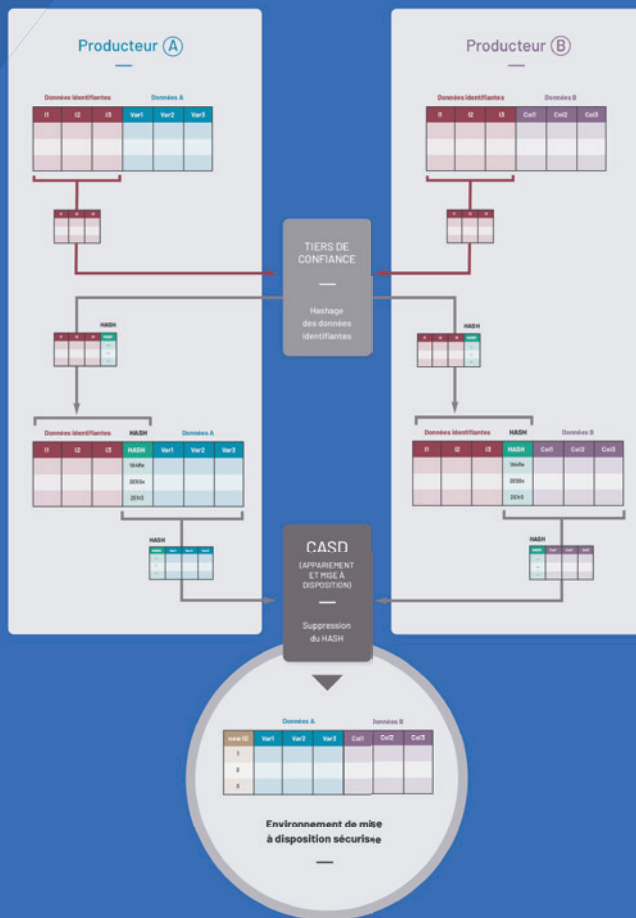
Producteur (A)

Données identifiantes Données A

| I1 | I2 | I3 | Var1 | Var2 | Var3 |
|---|---|---|---|---|---|
| | | | | | |
| | | | | | |
| | | | | | |

Producteur (B)

Données identifiantes Données B

| I1 | I2 | I3 | Col1 | Col2 | Col3 |
|---|---|---|---|---|---|
| | | | | | |
| | | | | | |
| | | | | | |

TIERS DE CONFIANCE

Hashage des données identifiantes

HASH

HASH

Données identifiantes HASH Données A

| I1 | I2 | I3 | HASH | Var1 | Var2 | Var3 |
|---|---|---|---|---|---|---|
| | | | 1bHRe | | | |
| | | | 2E55s | | | |
| | | | 2Eh3 | | | |

Données identifiantes HASH Données B

| I1 | I2 | I3 | HASH | Col1 | Col2 | Col3 |
|---|---|---|---|---|---|---|
| | | | 1bHRe | | | |
| | | | 2E55s | | | |
| | | | 2Eh3 | | | |

HASH

HASH

CASD
(APPARIEMENT ET MISE À DISPOSITION)

Suppression du HASH

Données A Données B

| new ID | Var1 | Var2 | Var3 | Col1 | Col2 | Col3 |
|---|---|---|---|---|---|---|
| 1 | | | | | | |
| 2 | | | | | | |
| 3 | | | | | | |

Environnement de mise à disposition sécurisée